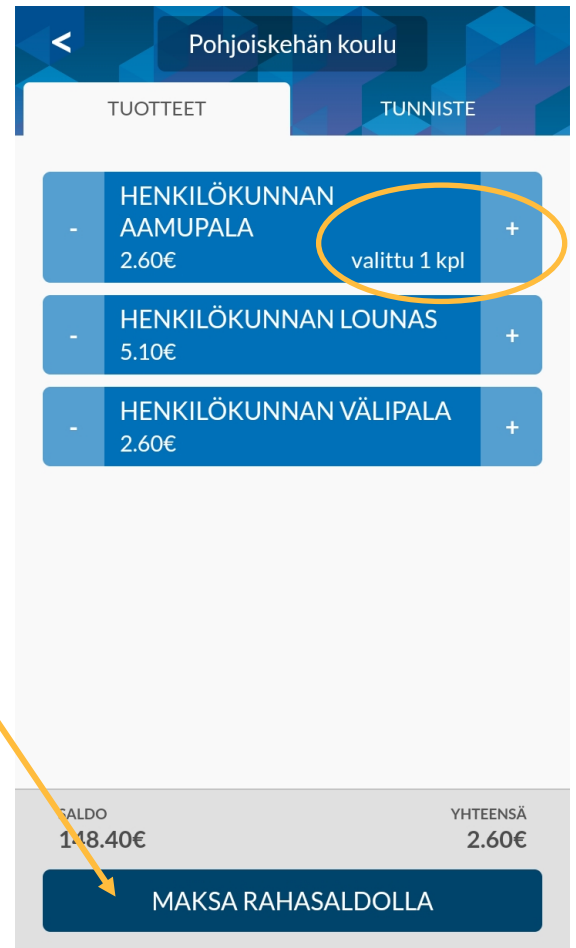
<

Pohjoiskehän koulu

TUOTTEET

TUNNISTE

-

HENKILÖKUNNAN AAMUPALA
2.60€

valittu 1 kpl

+

-

HENKILÖKUNNAN LOUNAS
5.10€

+

-

HENKILÖKUNNAN VÄLIPALA
2.60€

+

SALDO
148.40€

YHTEENSÄ
2.60€

MAKSA RAHASALDOLLA